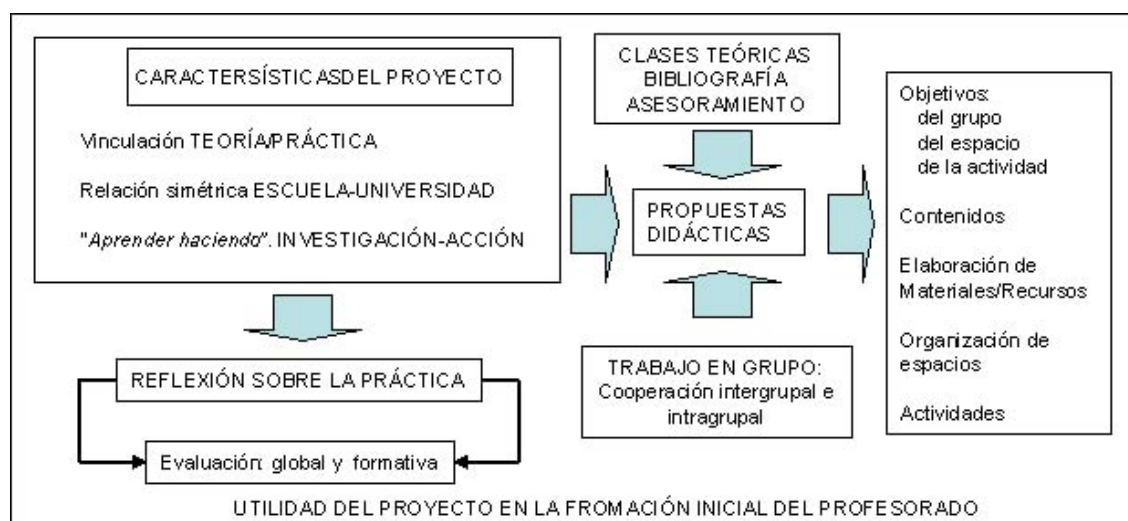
CARACTERSÍSTICASDEL PROYECTO

Vinculación TEORÍA/PRÁCTICA

Relación simétrica ESCUELA-UNIVERSIDAD

"Aprender haciendo". INVESTIGACIÓN-ACCIÓN

CLASES TEÓRICAS
BIBLIOGRAFÍA
ASESORAMIENTO

PROPUESTAS DIDÁCTICAS

Objetivos:
del grupo
del espacio
de la actividad

Contenidos

Elaboración de Materiales/Recursos

Organización de espacios

Actividades

REFLEXIÓN SOBRE LA PRÁCTICA

Evaluación: global y formativa

TRABAJO EN GRUPO:
Cooperación intergrupal e intragrupal

UTILIDAD DEL PROYECTO EN LA FROMACIÓN INICIAL DEL PROFESORADO